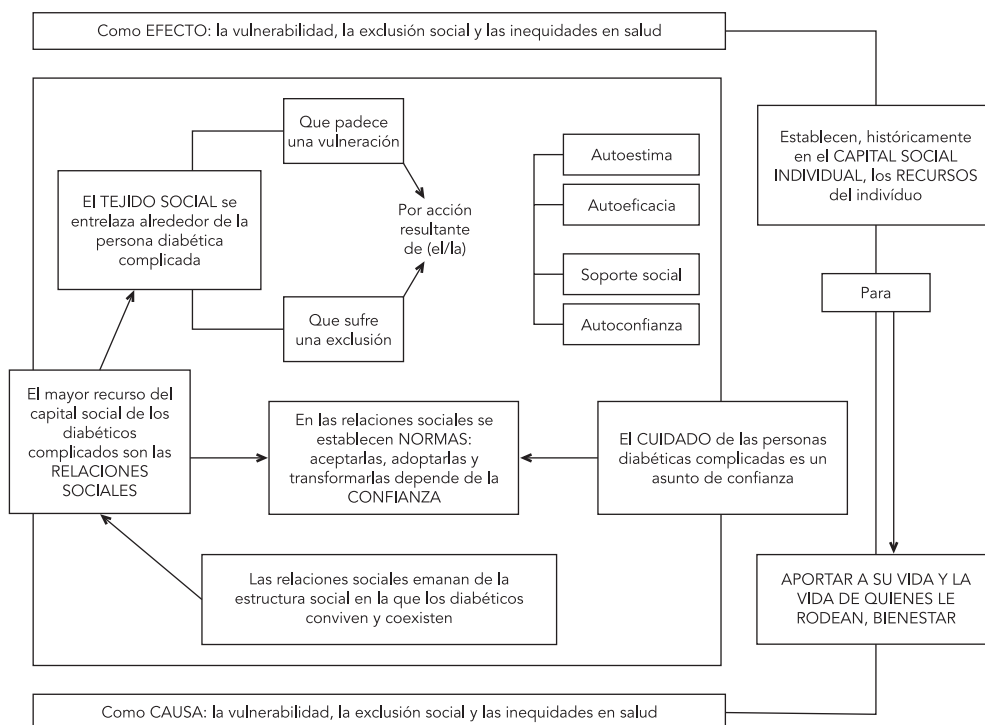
Como EFECTO: la vulnerabilidad, la exclusión social y las inequidades en salud

Que padece una vulneración

El TEJIDO SOCIAL se entrelaza alrededor de la persona diabética complicada

Por acción resultante de (el/la)

Que sufre una exclusión

Autoestima

Autoeficacia

Soporte social

Autoconfianza

Establecen, históricamente en el CAPITAL SOCIAL INDIVIDUAL, los RECURSOS del indivíduo

Para

El mayor recurso del capital social de los diabéticos complicados son las RELACIONES SOCIALES

En las relaciones sociales se establecen NORMAS: aceptarlas, adoptarlas y transformarlas depende de la CONFIANZA

El CUIDADO de las personas diabéticas complicadas es un asunto de confianza

Las relaciones sociales emanan de la estructura social en la que los diabéticos conviven y coexisten

APORTAR A SU VIDA Y LA VIDA DE QUIENES LE RODEAN, BIENESTAR

Como CAUSA: la vulnerabilidad, la exclusión social y las inequidades en salud